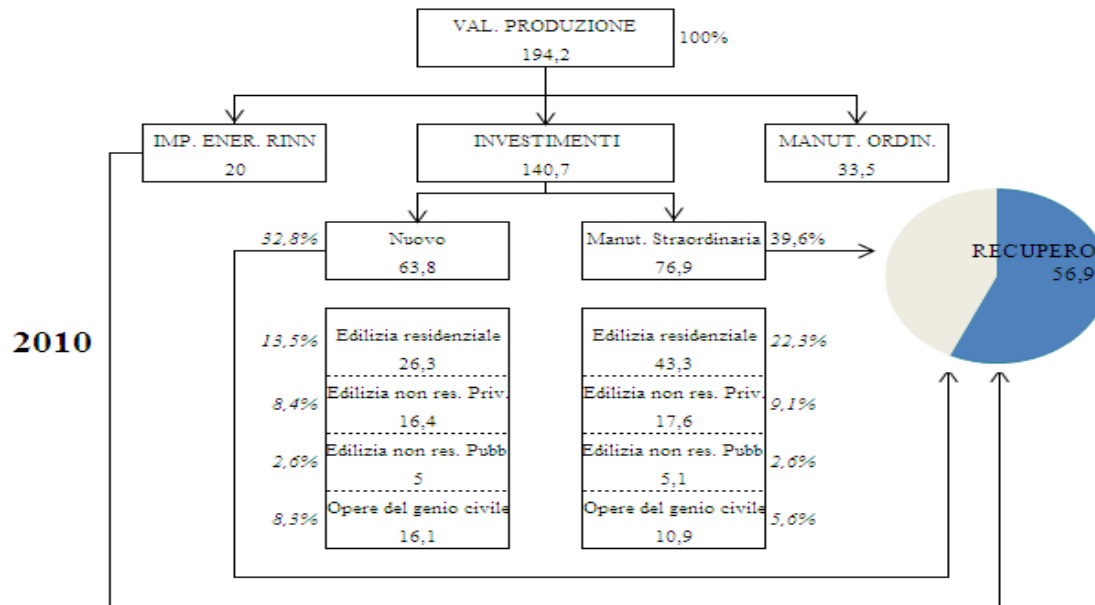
VAL. PRODUZIONE
194,2
100%

IMP. ENER. RINN
20

INVESTIMENTI
140,7

MANUT. ORDIN.
33,5

32,8%
Nuovo
63,8

Manut. Straordinaria
76,9
39,6%

RECUPERO
56,9

2010

13,5%
Edilizia residenziale
26,3

8,4%
Edilizia non res. Priv.
16,4

2,6%
Edilizia non res. Pubb
5

8,3%
Opere del genio civile
16,1

Edilizia residenziale
43,3
22,3%

Edilizia non res. Priv.
17,6
9,1%

Edilizia non res. Pubb
5,1
2,6%

Opere del genio civile
10,9
5,6%